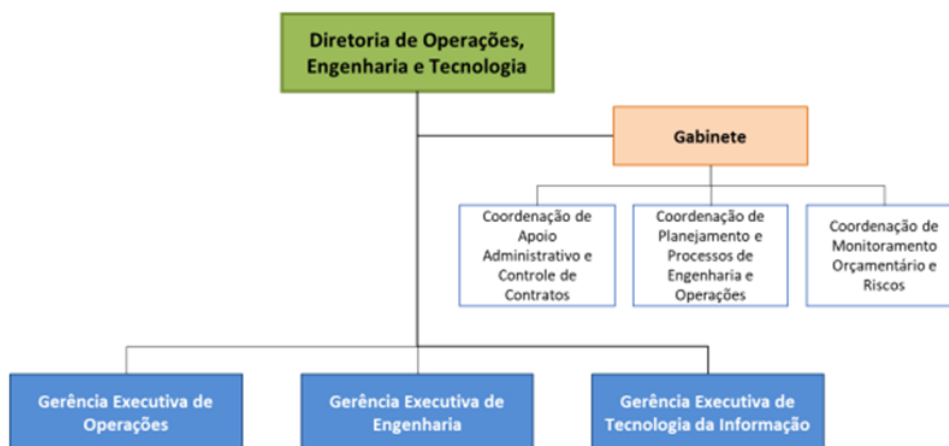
Diretoria de Operações, Engenharia e Tecnologia

Gabinete

Coordenação de Apoio Administrativo e Controle de Contratos

Coordenação de Planejamento e Processos de Engenharia e Operações

Coordenação de Monitoramento Orçamentário e Riscos

Gerência Executiva de Operações

Gerência Executiva de Engenharia

Gerência Executiva de Tecnologia da Informação